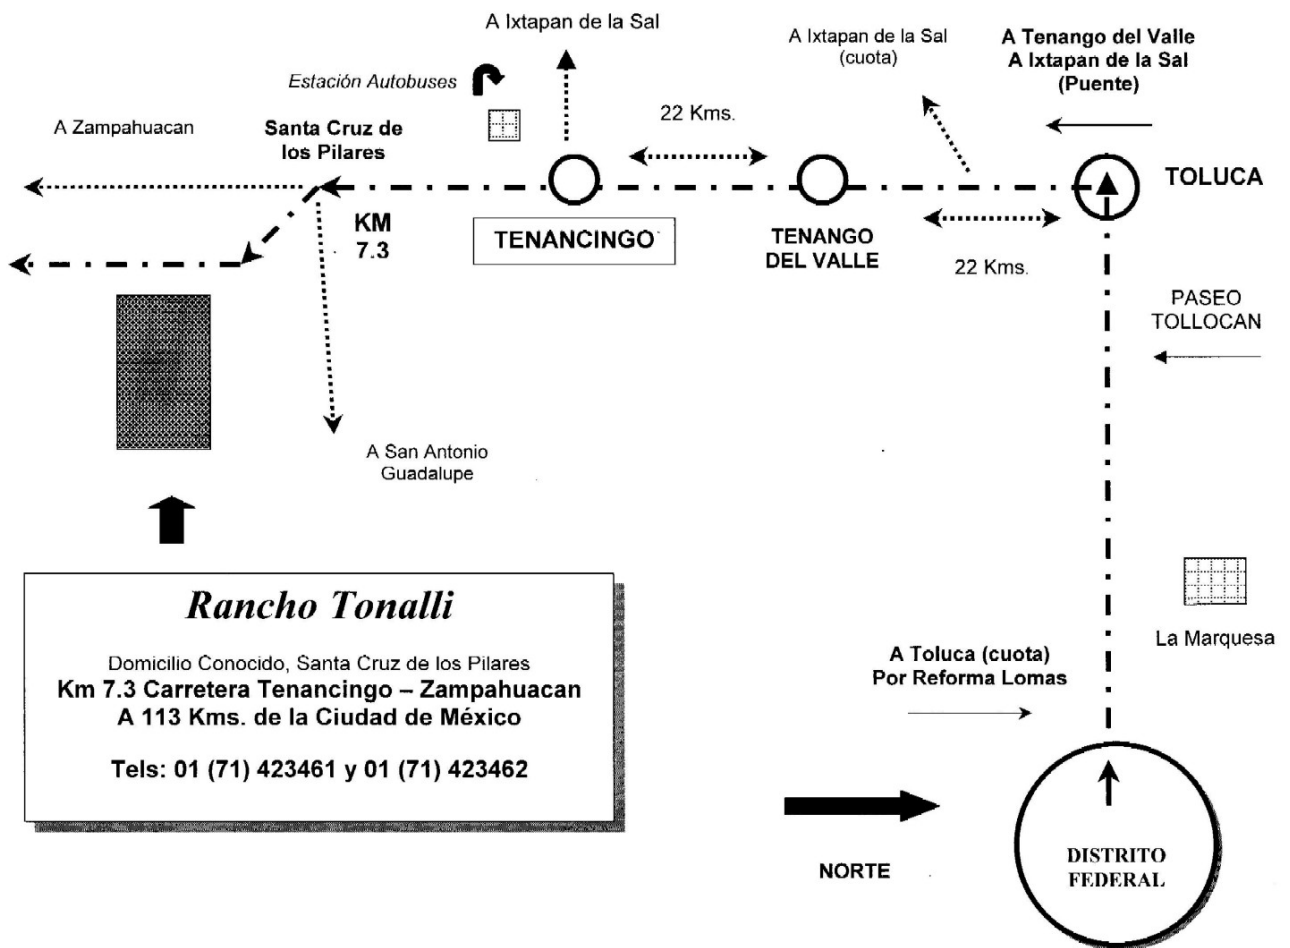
A Ixtapan de la Sal

A Ixtapan de la Sal (cuota)

A Tenango del Valle
A Ixtapan de la Sal
(Puente)

Estación Autobuses

A Zampahuacan

Santa Cruz de los Pilares

22 Kms.

TOLUCA

KM 7.3

TENANCINGO

TENANGO DEL VALLE

22 Kms.

PASEO TOLLOCAN

A San Antonio Guadalupe

Rancho Tonalli

Domicilio Conocido, Santa Cruz de los Pilares
Km 7.3 Carretera Tenancingo – Zampahuacan
A 113 Kms. de la Ciudad de México

Tels: 01 (71) 423461 y 01 (71) 423462

La Marquesa

A Toluca (cuota)
Por Reforma Lomas

NORTE

DISTRITO FEDERAL